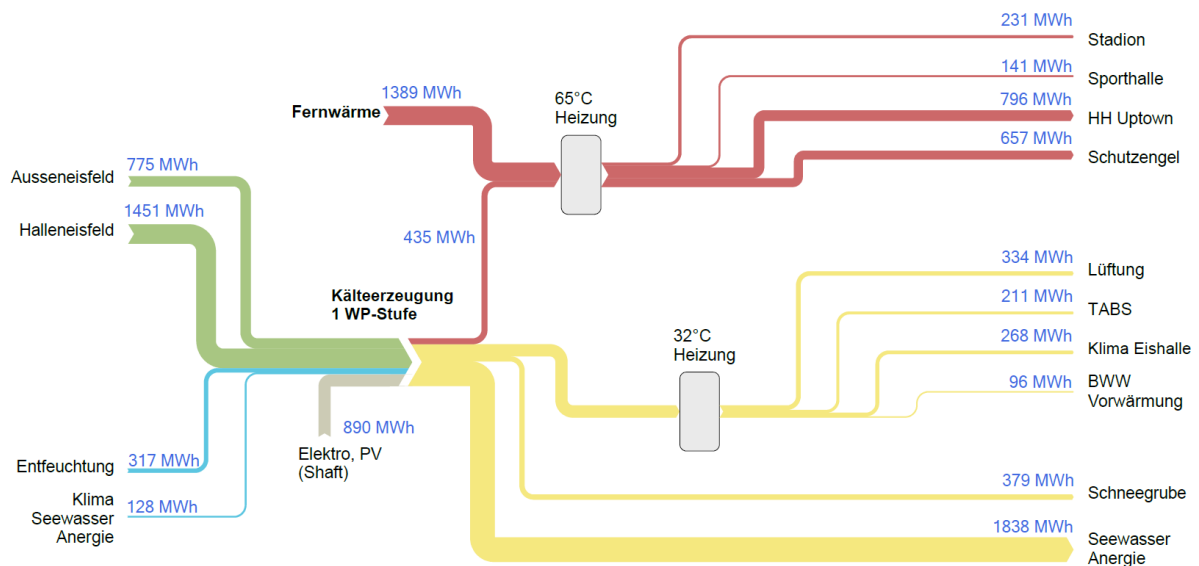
231 MWh
Stadion
141 MWh
Sporthalle
796 MWh
HH Uptown
657 MWh
Schutzengel

1389 MWh
Fernwärme

65°C
Heizung

Ausseneisfeld
775 MWh
Halleneisfeld
1451 MWh

435 MWh

Kälteerzeugung
1 WP-Stufe

334 MWh
Lüftung
211 MWh
TABS
268 MWh
Klima Eishalle
96 MWh
BWW
Vorwärmung

32°C
Heizung

890 MWh
Elektro, PV
(Shaft)

Entfeuchtung
317 MWh
Klima
Seewasser
Anergie
128 MWh

379 MWh
Schneegrube
1838 MWh
Seewasser
Anergie